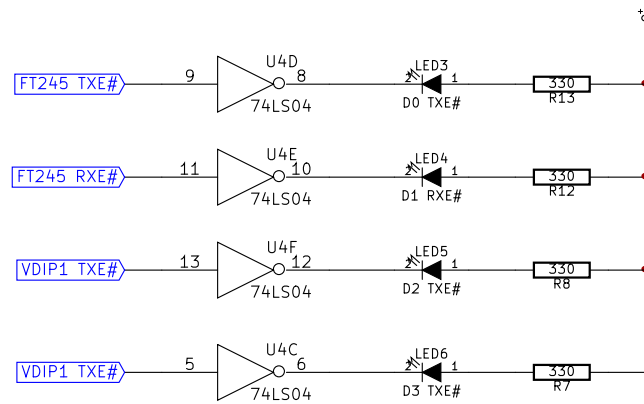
FT245 TXE#
9
U4D
8
74LS04
LED3
2
1
D0 TXE#
330
R13

FT245 RXE#
11
U4E
10
74LS04
LED4
2
1
D1 RXE#
330
R12

VDIP1 TXE#
13
U4F
12
74LS04
LED5
2
1
D2 TXE#
330
R8

VDIP1 TXE#
5
U4C
6
74LS04
LED6
2
1
D3 TXE#
330
R7